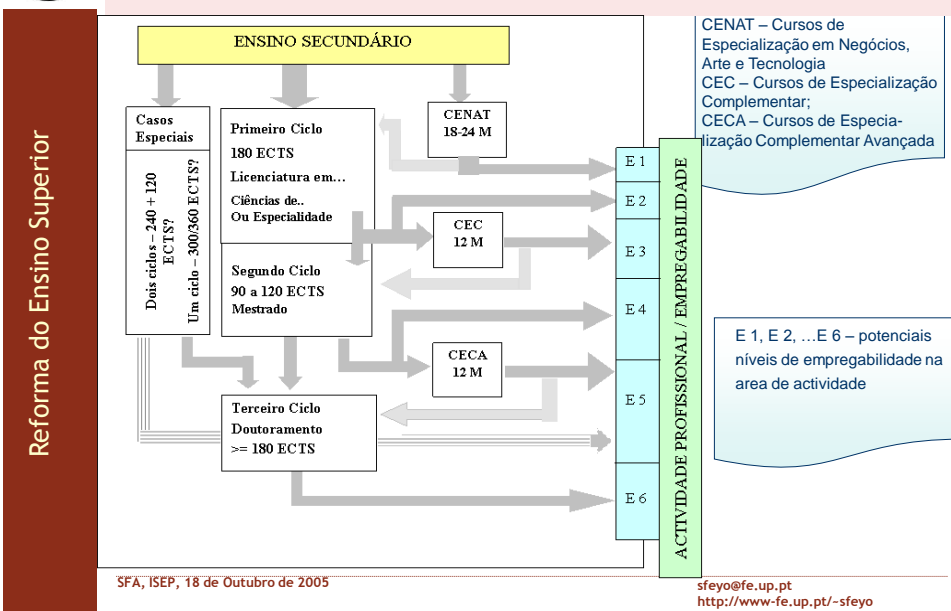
Reforma do Ensino Superior

ENSINO SECUNDÁRIO

Casos Especiais

Dois ciclos – 240 + 120 ECTS?
Um ciclo – 300/360 ECTS?

Primeiro Ciclo
180 ECTS
Licenciatura em...
Ciências de..
Ou Especialidade

Segundo Ciclo
90 a 120 ECTS
Mestrado

CENAT
18-24 M

CEC
12 M

CECA
12 M

Terceiro Ciclo
Doutoramento
>= 180 ECTS

E 1
E 2
E 3
E 4
E 5
E 6

ACTIVIDADE PROFISSIONAL / EMPREGABILIDADE

CENAT – Cursos de Especialização em Negócios, Arte e Tecnologia
CEC – Cursos de Especialização Complementar;
CECA – Cursos de Especialização Complementar Avançada

E 1, E 2, ...E 6 – potenciais níveis de empregabilidade na area de actividade

SFA, ISEP, 18 de Outubro de 2005

sfeyo@fe.up.pt
http://www-fe.up.pt/~sfeyo